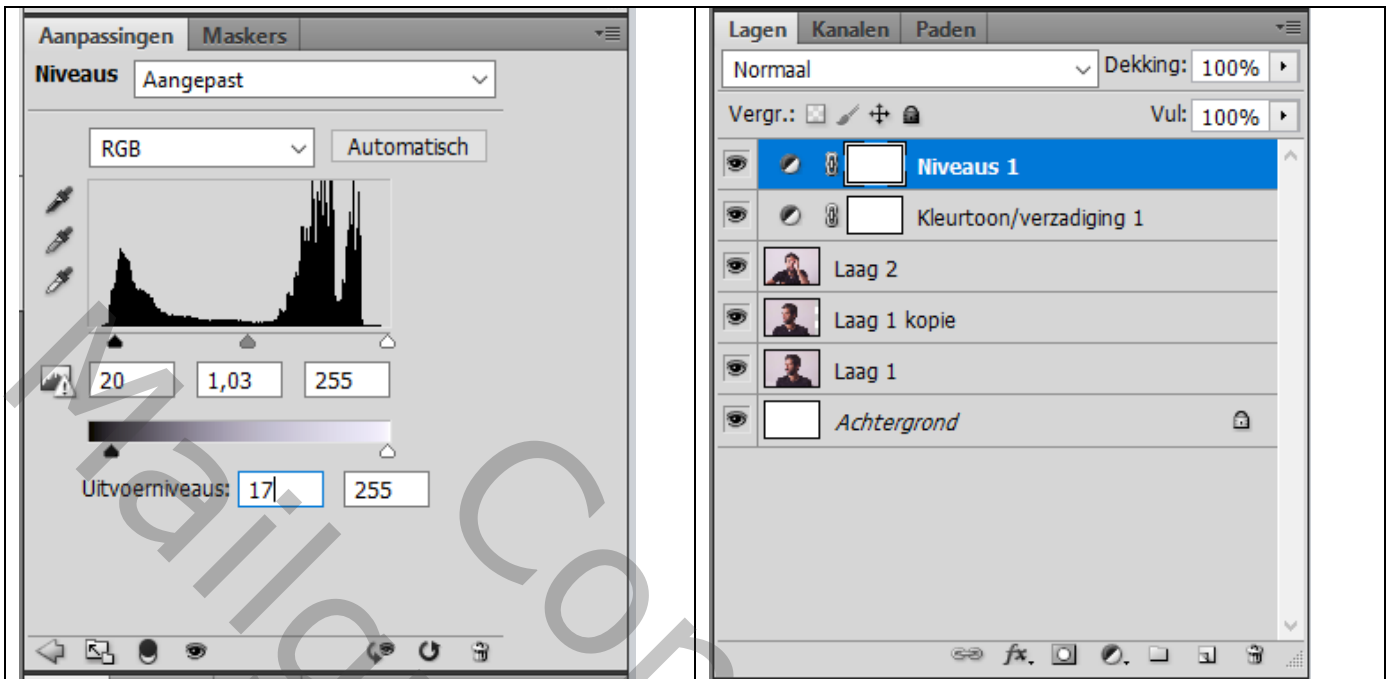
Aanpassingen Maskers

Niveaus Aangepast

RGB Automatisch

20 1,03 255

Uitvoerniveaus: 17 255

Lagen Kanalen Paden

Normaal Dekking: 100%

Vergr.: Vul: 100%

Niveaus 1

Kleurtoon/verzadiging 1

Laag 2

Laag 1 kopie

Laag 1

Achtergrond

Maria Co